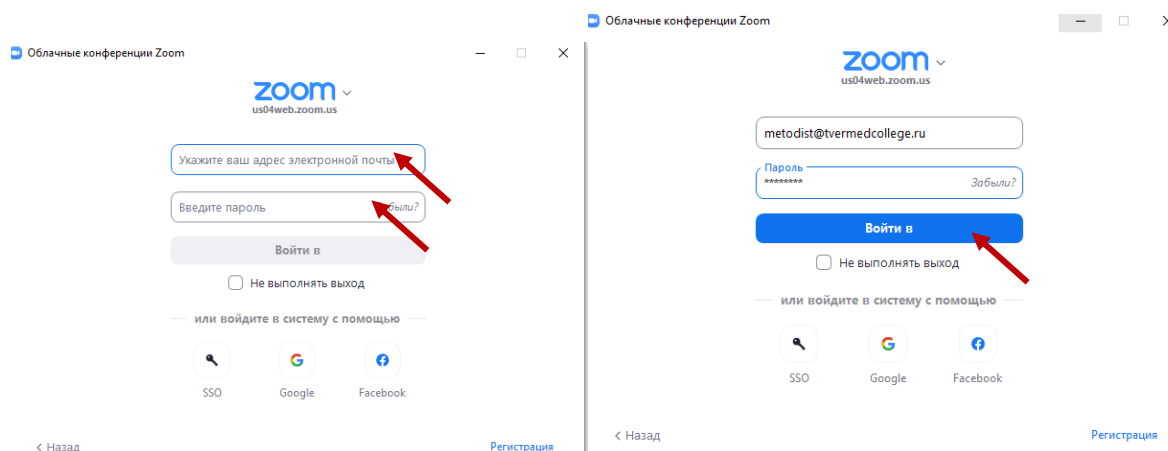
Облачные конференции Zoom

zoom
us04web.zoom.us

Укажите ваш адрес электронной почты

Введите пароль
Забыли?

Войти в

Не выполнять выход

или войдите в систему с помощью

SSO
Google
Facebook

< Назад
Регистрация

Облачные конференции Zoom

zoom
us04web.zoom.us

metodist@tvermedcollege.ru

Пароль
********
Забыли?

Войти в

Не выполнять выход

или войдите в систему с помощью

SSO
Google
Facebook

< Назад
Регистрация